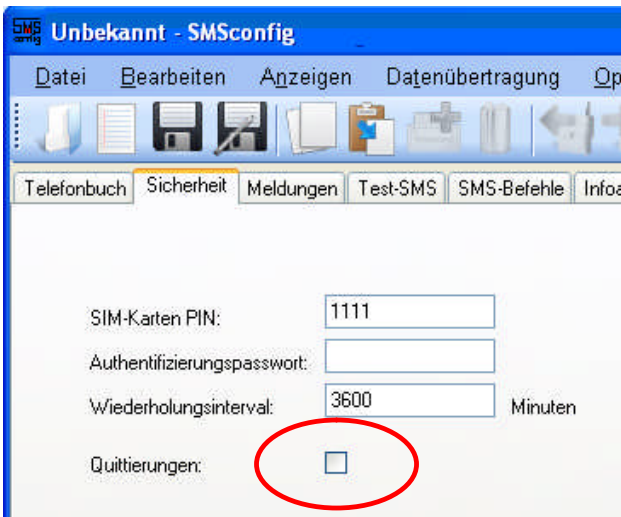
SMS config Unbekannt - SMSconfig

Datei Bearbeiten Anzeigen Datenübertragung Op

Telefonbuch Sicherheit Meldungen Test-SMS SMS-Befehle Infoa

SIM-Karten PIN: 1111

Authentifizierungspasswort:

Wiederholungsinterval: 3600 Minuten

Quittierungen: